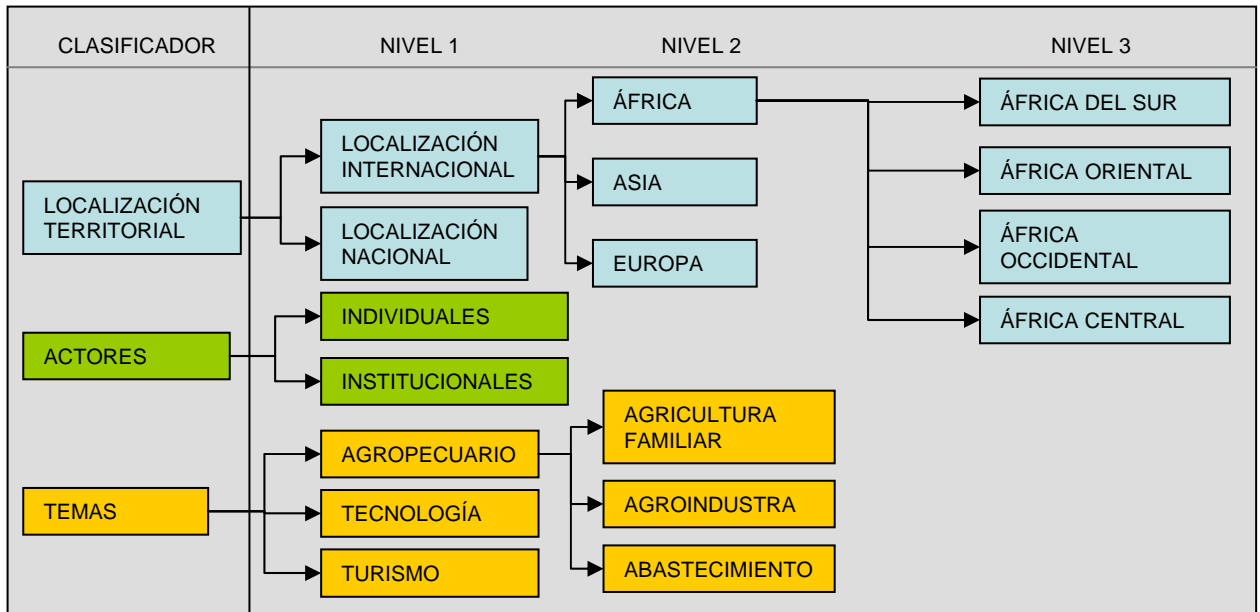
CLASIFICADOR

NIVEL 1

NIVEL 2

NIVEL 3

LOCALIZACIÓN TERRITORIAL

LOCALIZACIÓN INTERNACIONAL

LOCALIZACIÓN NACIONAL

ÁFRICA

ASIA

EUROPA

ÁFRICA DEL SUR

ÁFRICA ORIENTAL

ÁFRICA OCCIDENTAL

ÁFRICA CENTRAL

ACTORES

INDIVIDUALES

INSTITUCIONALES

TEMAS

AGROPECUARIO

TECNOLOGÍA

TURISMO

AGRICULTURA FAMILIAR

AGROINDUSTRA

ABASTECIMIENTO